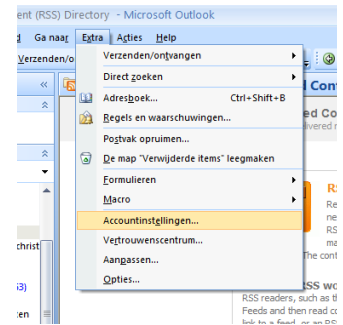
ent (RSS) Directory - Microsoft Outlook

d Ga naar Extra Acties Help

Verzenden/o

Verzenden/ontvangen

Direct zoeken

Adresboek... Ctrl+Shift+B

Regels en waarschuwingen...

Postvak opruimen...

De map "Verwijderde items" leegmaken

Formulieren

Macro

Accountinstellingen...

Vertrouwenscentrum...

Aanpassen...

Opties...

christ

3)

l Con

ed Co

livered

RS

Re

ne

RS

ma

The cont

RSS wor

RSS readers, such as th

Feeds and then read co

link to a feed, or an RS